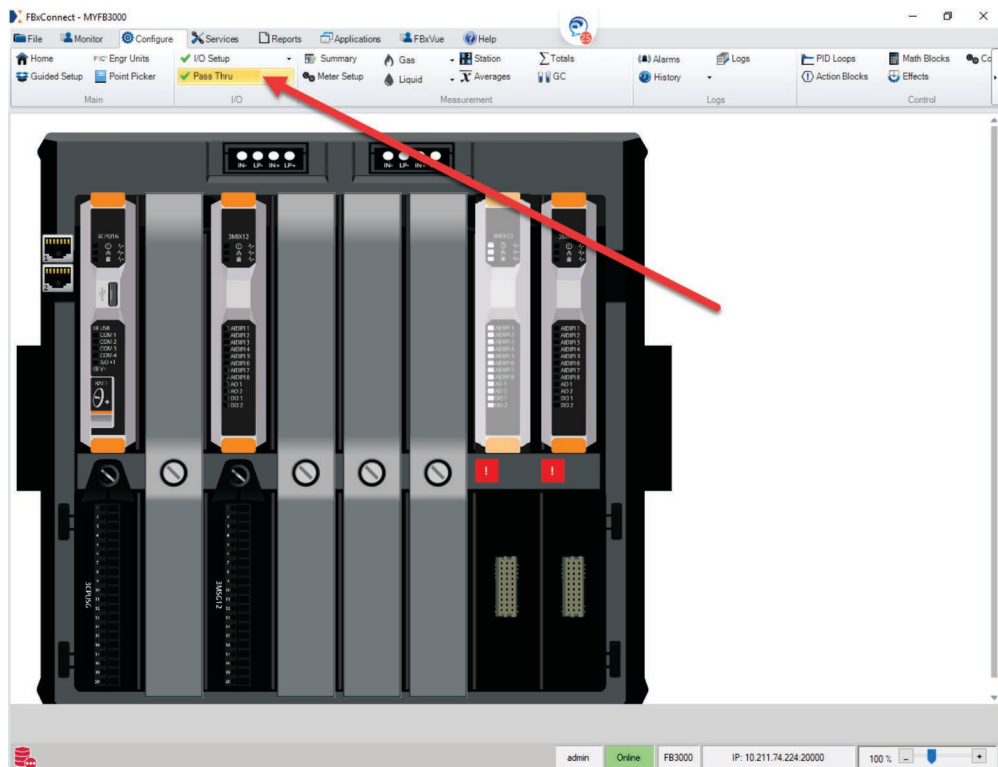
FBxConnect - MYFB3000

File Monitor Configure Services Reports Applications FBxVue Help

Home Engr Units I/O Setup Summary Gas Station Totals Alarms Logs PID Loops Math Blocks
Guided Setup Point Picker Pass Thru Meter Setup Liquid Averages GC History Action Blocks Effects

Main I/O Measurement Logs Control

IN- LP- IN+ LP+

IN- LP- IN+

3CPU16

3MIX12

3MIX12

3MIX12

USB
COM 1
COM 2
COM 3
COM 4
SO +1
DEV

AI/DI 1
AI/DI 2
AI/DI 3
AI/DI 4
AI/DI 5
AI/DI 6
AI/DI 7
AI/DI 8
AO 1
AO 2
DIO 1
DIO 2

AI/DI 1
AI/DI 2
AI/DI 3
AI/DI 4
AI/DI 5
AI/DI 6
AI/DI 7
AI/DI 8
AO 1
AO 2
DIO 1
DIO 2

AI/DI 1
AI/DI 2
AI/DI 3
AI/DI 4
AI/DI 5
AI/DI 6
AI/DI 7
AI/DI 8
AO 1
AO 2
DIO 1
DIO 2

!

!

3CPU16

3MIX12

admin Online FB3000 IP: 10.211.74.224:20000 100 %